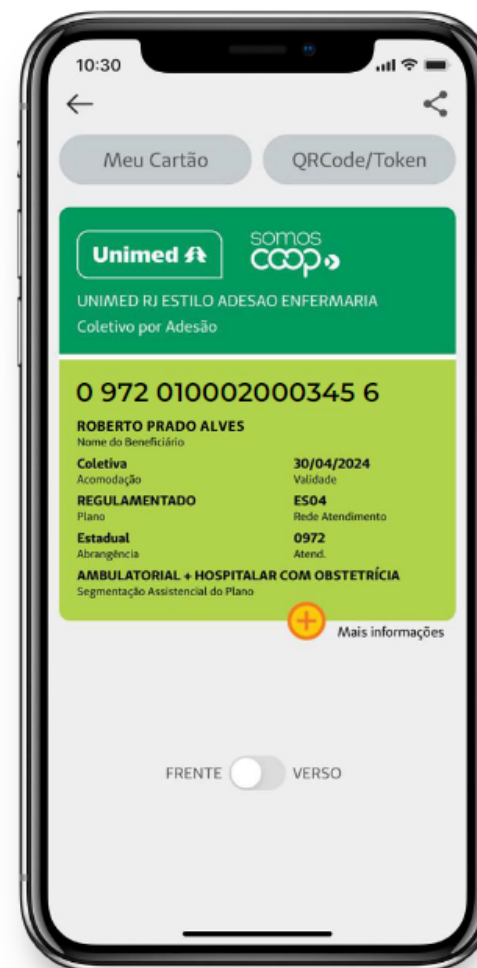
10:30

Meu Cartão

QRCode/Token

Unimed

somos coop

UNIMED RJ ESTILO ADESAO ENFERMARIA
Coletivo por Adesão

0 972 010002000345 6

ROBERTO PRADO ALVES
Nome do Beneficiário

Coletiva
Acomodação

30/04/2024
Validade

REGULAMENTADO
Plano

ES04
Rede Atendimento

Estadual
Abrangência

0972
Atend.

AMBULATORIAL + HOSPITALAR COM OBSTETRÍCIA
Segmentação Assistencial do Plano

Mais informações

FRENTE VERSO